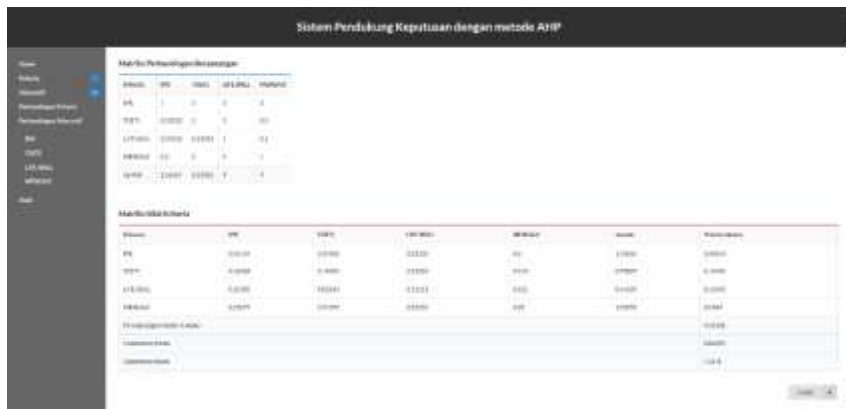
Sistem Pendukung Keputusan dengan metode AHP

Home
Kriteria
Alternatif
Perbandingan Kriteria
Perbandingan Alternatif
IPK
TOEFL
LPJ ORG
PRESTASI
Hasil

Matriks Perbandingan Berpasangan

| Kriteria | IPK | TOEFL | LPJ ORG | PRESTASI |
|---|---|---|---|---|
| IPK | 1 | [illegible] | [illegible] | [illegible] |
| TOEFL | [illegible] | 1 | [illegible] | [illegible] |
| LPJ ORG | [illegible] | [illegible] | 1 | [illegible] |
| PRESTASI | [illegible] | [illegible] | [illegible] | 1 |
| Jumlah | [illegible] | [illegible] | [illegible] | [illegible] |

Matriks Nilai Kriteria

| Kriteria | IPK | TOEFL | LPJ ORG | PRESTASI | Jumlah | Priority Vector |
|---|---|---|---|---|---|---|
| IPK | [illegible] | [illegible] | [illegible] | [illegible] | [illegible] | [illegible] |
| TOEFL | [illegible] | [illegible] | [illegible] | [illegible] | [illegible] | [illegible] |
| LPJ ORG | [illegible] | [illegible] | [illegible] | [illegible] | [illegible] | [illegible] |
| PRESTASI | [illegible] | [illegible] | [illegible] | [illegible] | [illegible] | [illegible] |
| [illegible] | | | | | | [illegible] |
| Consistency Index | | | | | | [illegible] |
| Consistency Ratio | | | | | | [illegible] |

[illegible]